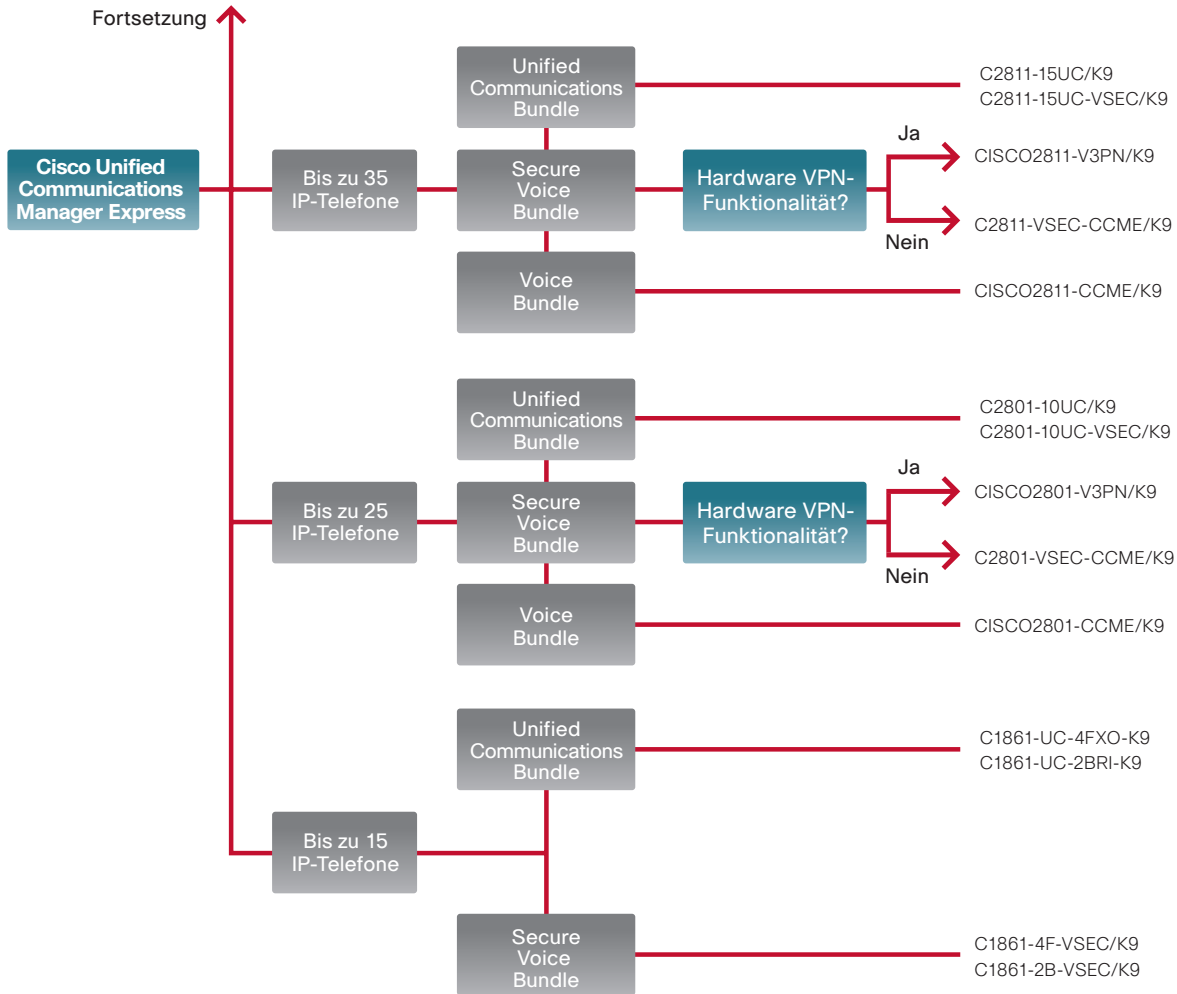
Fortsetzung

Cisco Unified Communications Manager Express

Bis zu 35 IP-Telefone

Unified Communications Bundle

C2811-15UC/K9
C2811-15UC-VSEC/K9

Secure Voice Bundle

Hardware VPN-Funktionalität?

Ja

CISCO2811-V3PN/K9

Nein

C2811-VSEC-CCME/K9

Voice Bundle

CISCO2811-CCME/K9

Bis zu 25 IP-Telefone

Unified Communications Bundle

C2801-10UC/K9
C2801-10UC-VSEC/K9

Secure Voice Bundle

Hardware VPN-Funktionalität?

Ja

CISCO2801-V3PN/K9

Nein

C2801-VSEC-CCME/K9

Voice Bundle

CISCO2801-CCME/K9

Bis zu 15 IP-Telefone

Unified Communications Bundle

C1861-UC-4FXO-K9
C1861-UC-2BRI-K9

Secure Voice Bundle

C1861-4F-VSEC/K9
C1861-2B-VSEC/K9